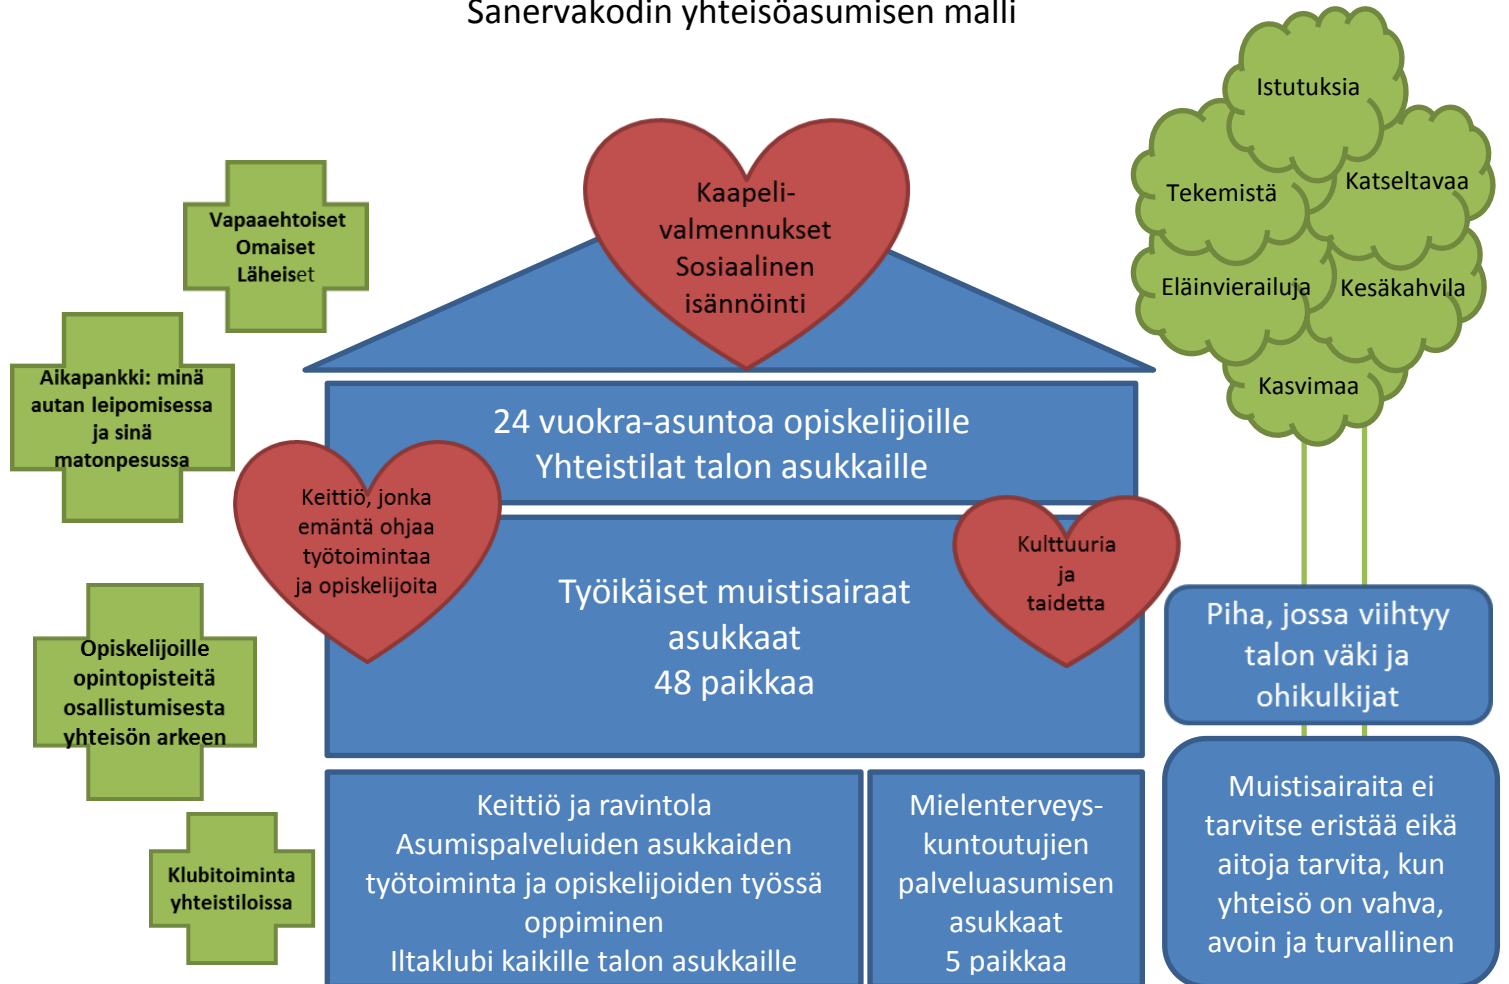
Sanervakodin yhteisöasumisen malli

Kaapelivalmennukset
Sosiaalinen isännöinti

Vapaaehtoiset
Omaiset
Läheiset

Aikapankki: minä autan leipomisessa ja sinä matonpesussa

Istutuksia
Tekemistä
Katseltavaa
Eläinvierailuja
Kesäkahvila
Kasvimaa

24 vuokra-asuntoa opiskelijoille
Yhteistilat talon asukkaille

Keittiö, jonka emäntä ohjaa työtoimintaa ja opiskelijoita

Työikäiset muistisairaat asukkaat
48 paikkaa

Kulttuuria ja taidetta

Opiskelijoille opintopisteitä osallistumisesta yhteisön arkeen

Piha, jossa viihtyy talon väki ja ohikulkijat

Klubitoiminta yhteistiloissa

Keittiö ja ravintola
Asumispalveluiden asukkaiden työtoiminta ja opiskelijoiden työssä oppiminen
Iltaklubi kaikille talon asukkaille

Mielenterveyskuntoutujien palveluasumisen asukkaat
5 paikkaa

Muistisairaita ei tarvitse eristää eikä aitoja tarvita, kun yhteisö on vahva, avoin ja turvallinen